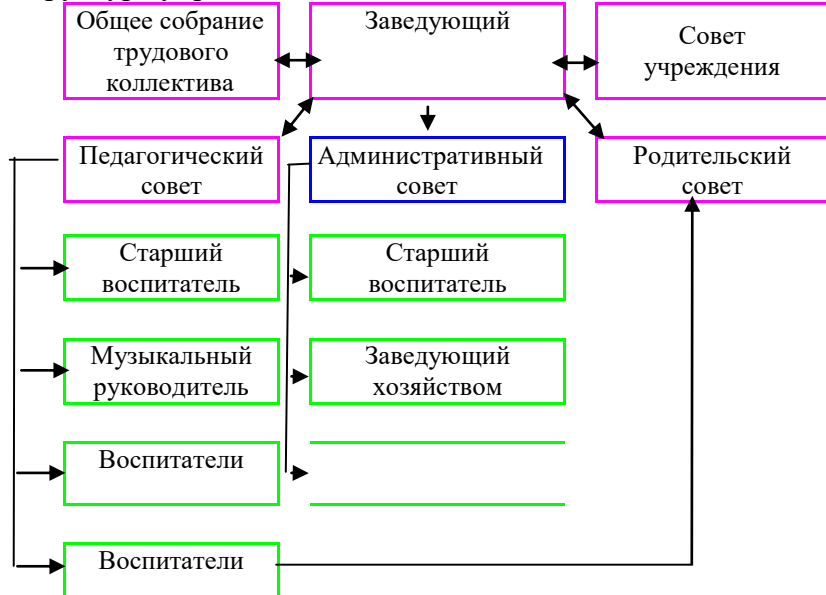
Общее собрание трудового коллектива

Заведующий

Совет учреждения

Педагогический совет

Административный совет

Родительский совет

Старший воспитатель

Старший воспитатель

Музыкальный руководитель

Заведующий хозяйством

Воспитатели

Воспитатели